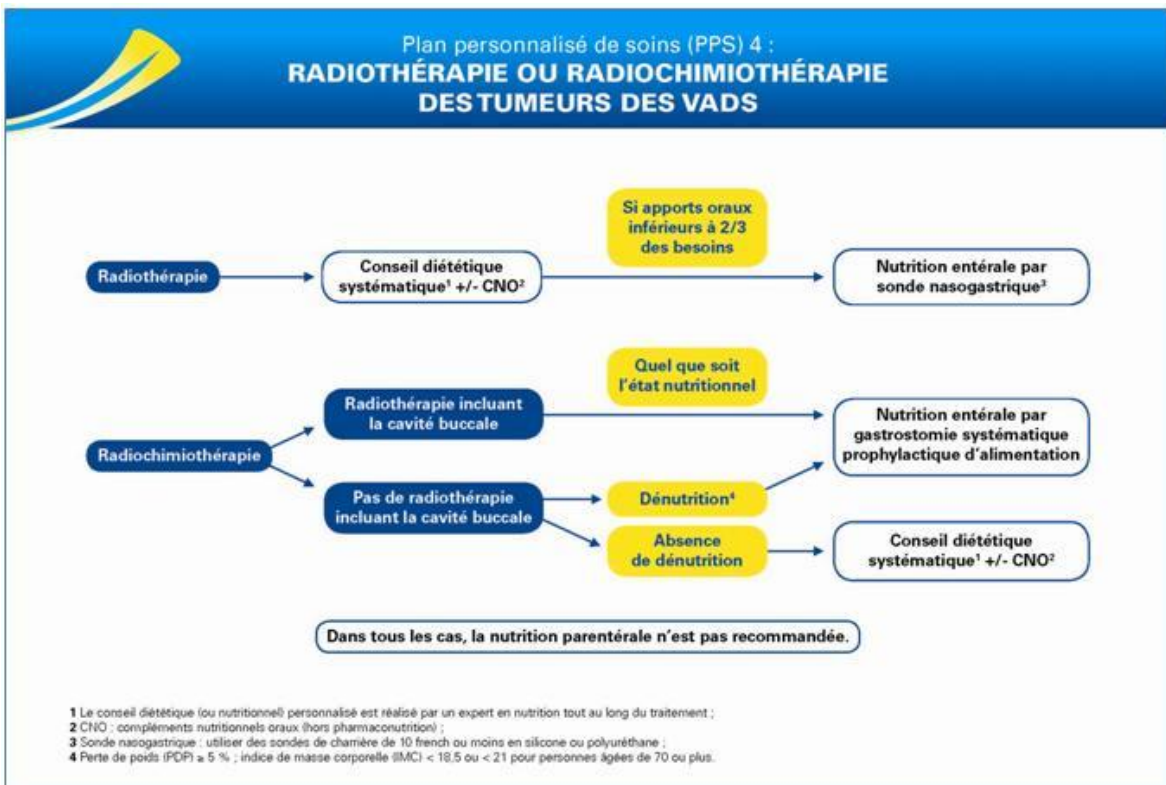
Plan personnalisé de soins (PPS) 4 :
RADIOTHÉRAPIE OU RADIOCHIMIOTHÉRAPIE DES TUMEURS DES VADS

Radiothérapie

Conseil diététique systématique¹ +/- CNO²

Si apports oraux inférieurs à 2/3 des besoins

Nutrition entérale par sonde nasogastrique³

Radiochimiothérapie

Radiothérapie incluant la cavité buccale

Quel que soit l'état nutritionnel

Nutrition entérale par gastrostomie systématique prophylactique d'alimentation

Pas de radiothérapie incluant la cavité buccale

Dénutrition⁴

Absence de dénutrition

Conseil diététique systématique¹ +/- CNO²

Dans tous les cas, la nutrition parentérale n'est pas recommandée.

1 Le conseil diététique (ou nutritionnel) personnalisé est réalisé par un expert en nutrition tout au long du traitement ;
2 CNO : compléments nutritionnels oraux (hors pharmaconutrition) ;
3 Sonde nasogastrique : utiliser des sondes de charrière de 10 french ou moins en silicone ou polyuréthane ;
4 Perte de poids (PDP) ≥ 5 % ; indice de masse corporelle (IMC) < 18,5 ou < 21 pour personnes âgées de 70 ou plus.